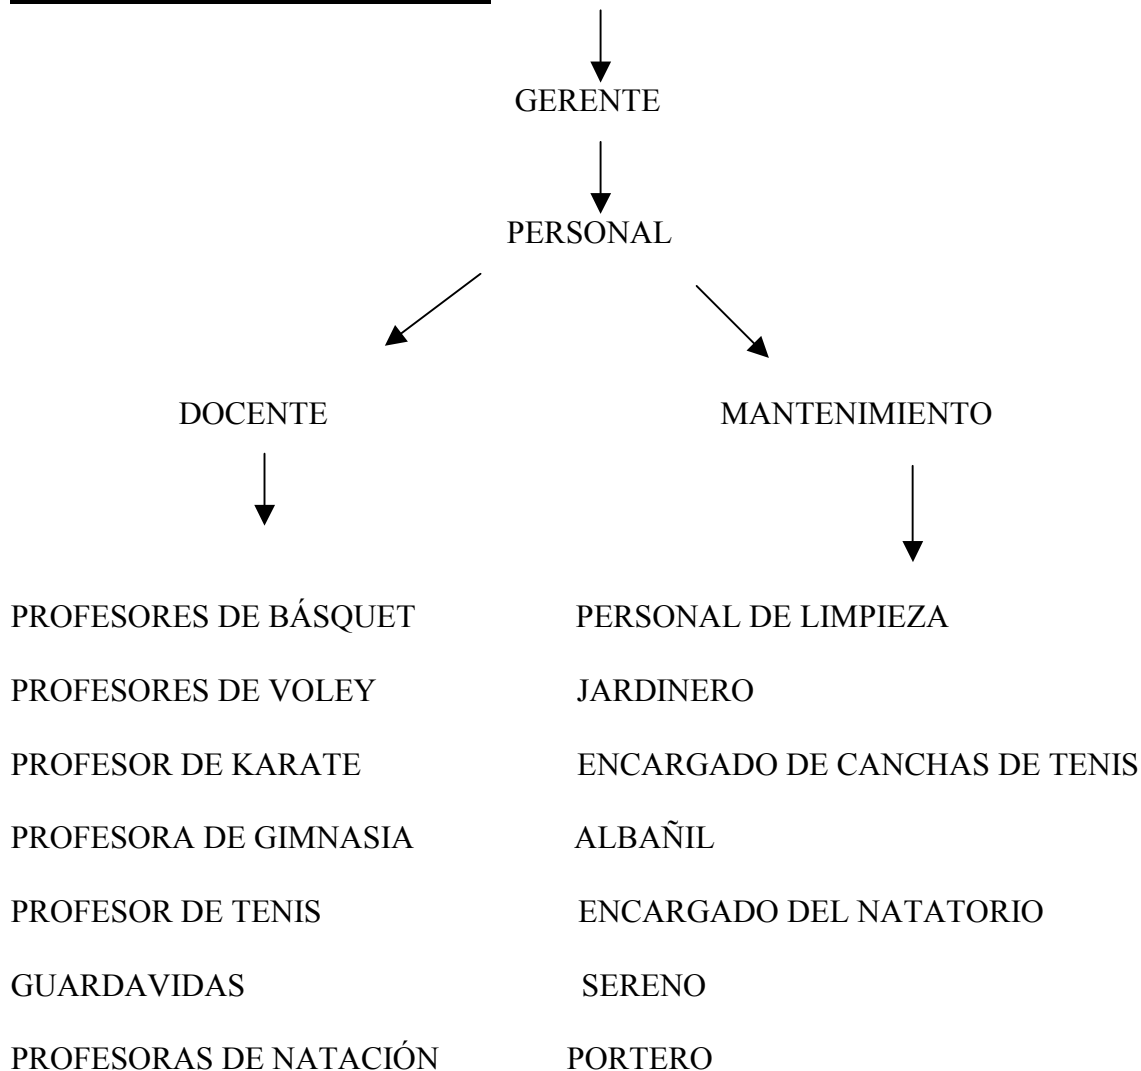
GERENTE

PERSONAL

DOCENTE

PROFESORES DE BÁSQUET
PROFESORES DE VOLEY
PROFESOR DE KARATE
PROFESORA DE GIMNASIA
PROFESOR DE TENIS
GUARDAVIDAS
PROFESORAS DE NATACIÓN

MANTENIMIENTO

PERSONAL DE LIMPIEZA
JARDINERO
ENCARGADO DE CANCHAS DE TENIS
ALBAÑIL
ENCARGADO DEL NATATORIO
SERENO
PORTERO